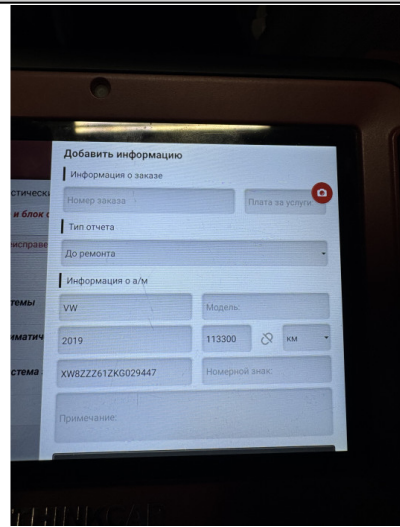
Добавить информацию

Информация о заказе

Номер заказа

Плата за услуги

Тип отчета

До ремонта

Информация о а/м

VW

Модель:

2019

113300

км

XW8ZZZ61ZKG029447

Номерной знак:

Примечание:

стическ

и блок с

исправ

темы

матич

стема